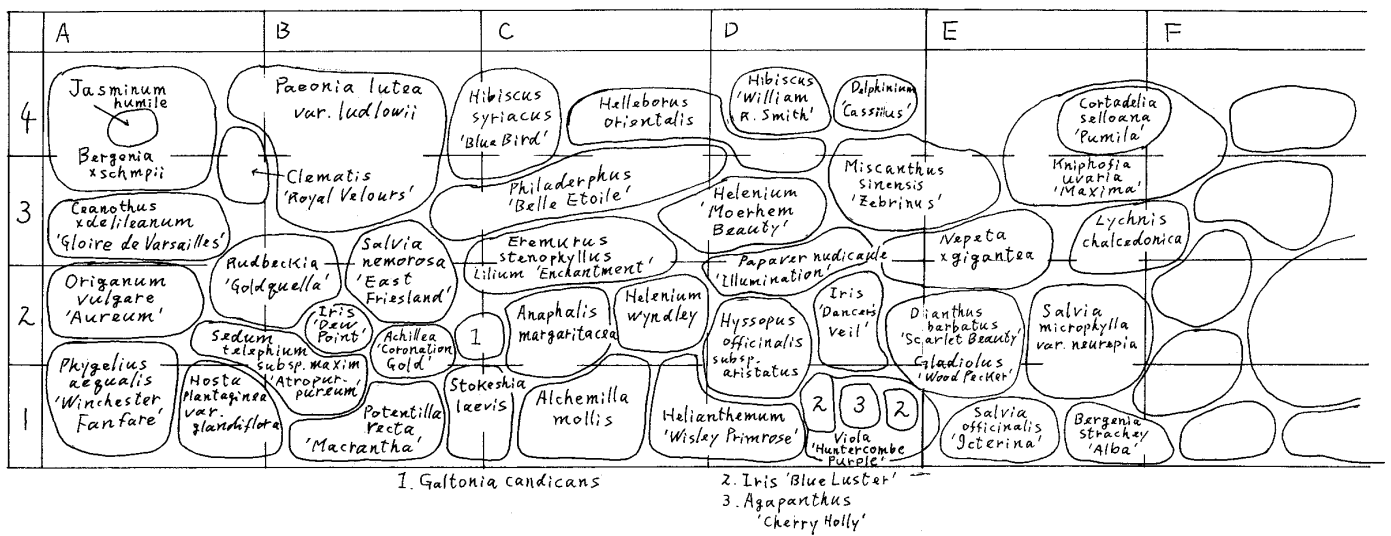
A B C D E F

4 3 2 1

Jasminum humile

Bergenia xschmpii

Paeonia lutea var. ludlowii

Clematis 'Royal Velours'

Hibiscus syriacus 'Blue Bird'

Helleborus orientalis

Hibiscus 'William R. Smith'

Delphinium 'Cassiius'

Cortadelia selloana 'Pumila'

Kniphofia uvaria 'Maxima'

Miscanthus sinensis 'Zebrinus'

Philaderphus 'Belle Etoile'

Helenium 'Moerhem Beauty'

Ceanothus xdelileanum 'Gloire de Varsailles'

Lychnis chalcedonica

Rudbeckia 'Goldquella'

Salvia nemorosa 'East Friesland'

Eremurus stenophyllus

Lilium 'Enchantment'

Papaver nudicaule 'Illumination'

Nepeta xgigantea

Origanum vulgare 'Aureum'

Iris 'Dew Point'

Anaphalis margaritacea

Helenium wyndley

Iris 'Dancers Veil'

Hyssopus officinalis subsp. aristatus

Dianthus barbatus 'Scarlet Beauty'

Gladiolus 'Wood Pecker'

Salvia microphylla var. neurepia

Sedum telephium subsp. maxim 'Atropurpureum'

Achillea 'Coronation Gold'

1

Phygelius aequalis 'Winchester Fanfare'

Hosta plantaginea var. grandiflora

Potentilla recta 'Macrantha'

Stokeshia laevis

Alchemilla mollis

Helianthemum 'Wisley Primrose'

2 3 2

Viola 'Huntercombe Purple'

Salvia officinalis 'Icterina'

Bergenia strachey 'Alba'

1. Galtonia candicans

2. Iris 'Blue Luster'
3. Agapanthus 'Cherry Holly'